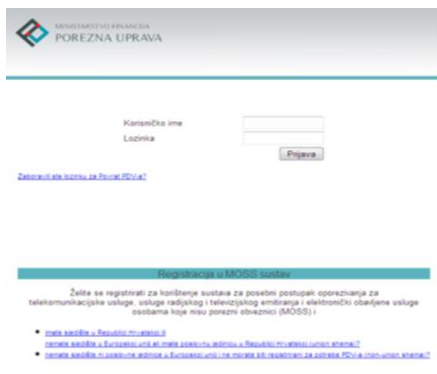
MINISTARSTVO FINANCIJA
POREZNA UPRAVA

Korisničko ime
Lozinka
Prijava

Zaboravili ste lozinku za Povrat PDV-a?

Registracija u MOSS sustav

Želite se registrirati za korištenje sustava za posebni postupak oporezivanja za telekomunikacijske usluge, usluge radijskog i televizijskog emitiranja i elektronički obavljene usluge osobama koje nisu porezni obveznici (MOSS) i

imate sjedište u Republici Hrvatskoj ili nemate sjedište u Europskoj uniji ali imate poslovnu jedinicu u Republici Hrvatskoj (union shema)?

nemate sjedište ni poslovne jedinice u Europskoj uniji i ne morate biti registrirani za potrebe PDV-a (non-union shema)?